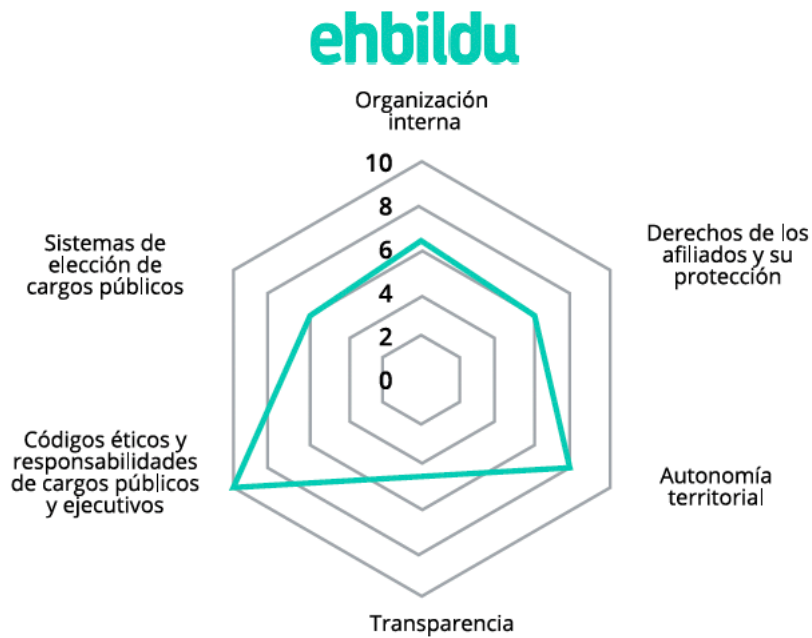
ehbildu

Organización interna

10
8
6
4
2
0

Derechos de los afiliados y su protección

Autonomía territorial

Transparencia

Códigos éticos y responsabilidades de cargos públicos y ejecutivos

Sistemas de elección de cargos públicos